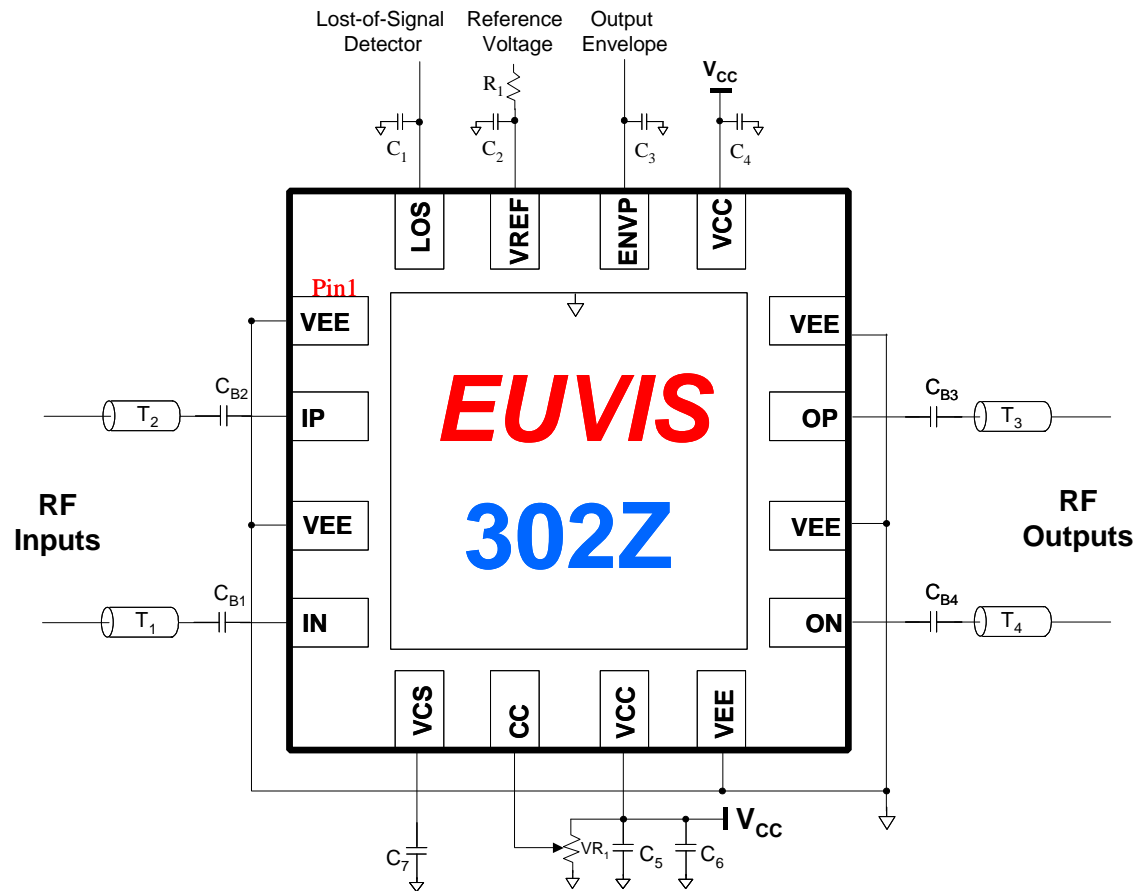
Lost-of-Signal Detector
Reference Voltage
Output Envelope
$V_{CC}$
$R_1$
$C_1$
$C_2$
$C_3$
$C_4$
LOS
VREF
ENVP
VCC
Pin1
VEE
VEE
$C_{B2}$
$C_{B3}$
$T_2$
IP
EUVIS
OP
$T_3$
RF Inputs
VEE
302Z
VEE
RF Outputs
$C_{B1}$
$C_{B4}$
$T_1$
IN
ON
$T_4$
VCS
CC
VCC
VEE
$V_{CC}$
$C_7$
$VR_1$
$C_5$
$C_6$